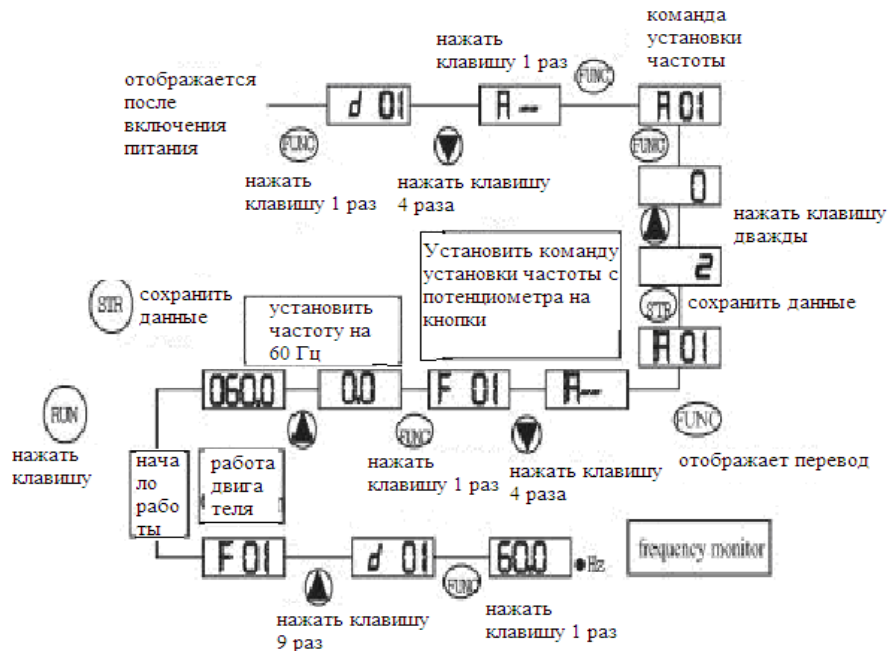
команда установки частоты

нажать клавишу 1 раз

FUNC

отображается после включения питания

d 01

A --

A 01

FUNC

FUNC

нажать клавишу 1 раз

нажать клавишу 4 раза

0

нажать клавишу дважды

Установить команду установки частоты с потенциометра на кнопки

2

STR

сохранить данные

установить частоту на 60 Гц

STR

сохранить данные

A 01

060.0

0.0

F 01

A --

RUN

нажать клавишу

FUNC

FUNC

нажать клавишу 1 раз

нажать клавишу 4 раза

отображает перевод

нача ло рабо ты

работа двига теля

frequency monitor

F 01

d 01

60.0

Hz

FUNC

нажать клавишу 9 раз

нажать клавишу 1 раз